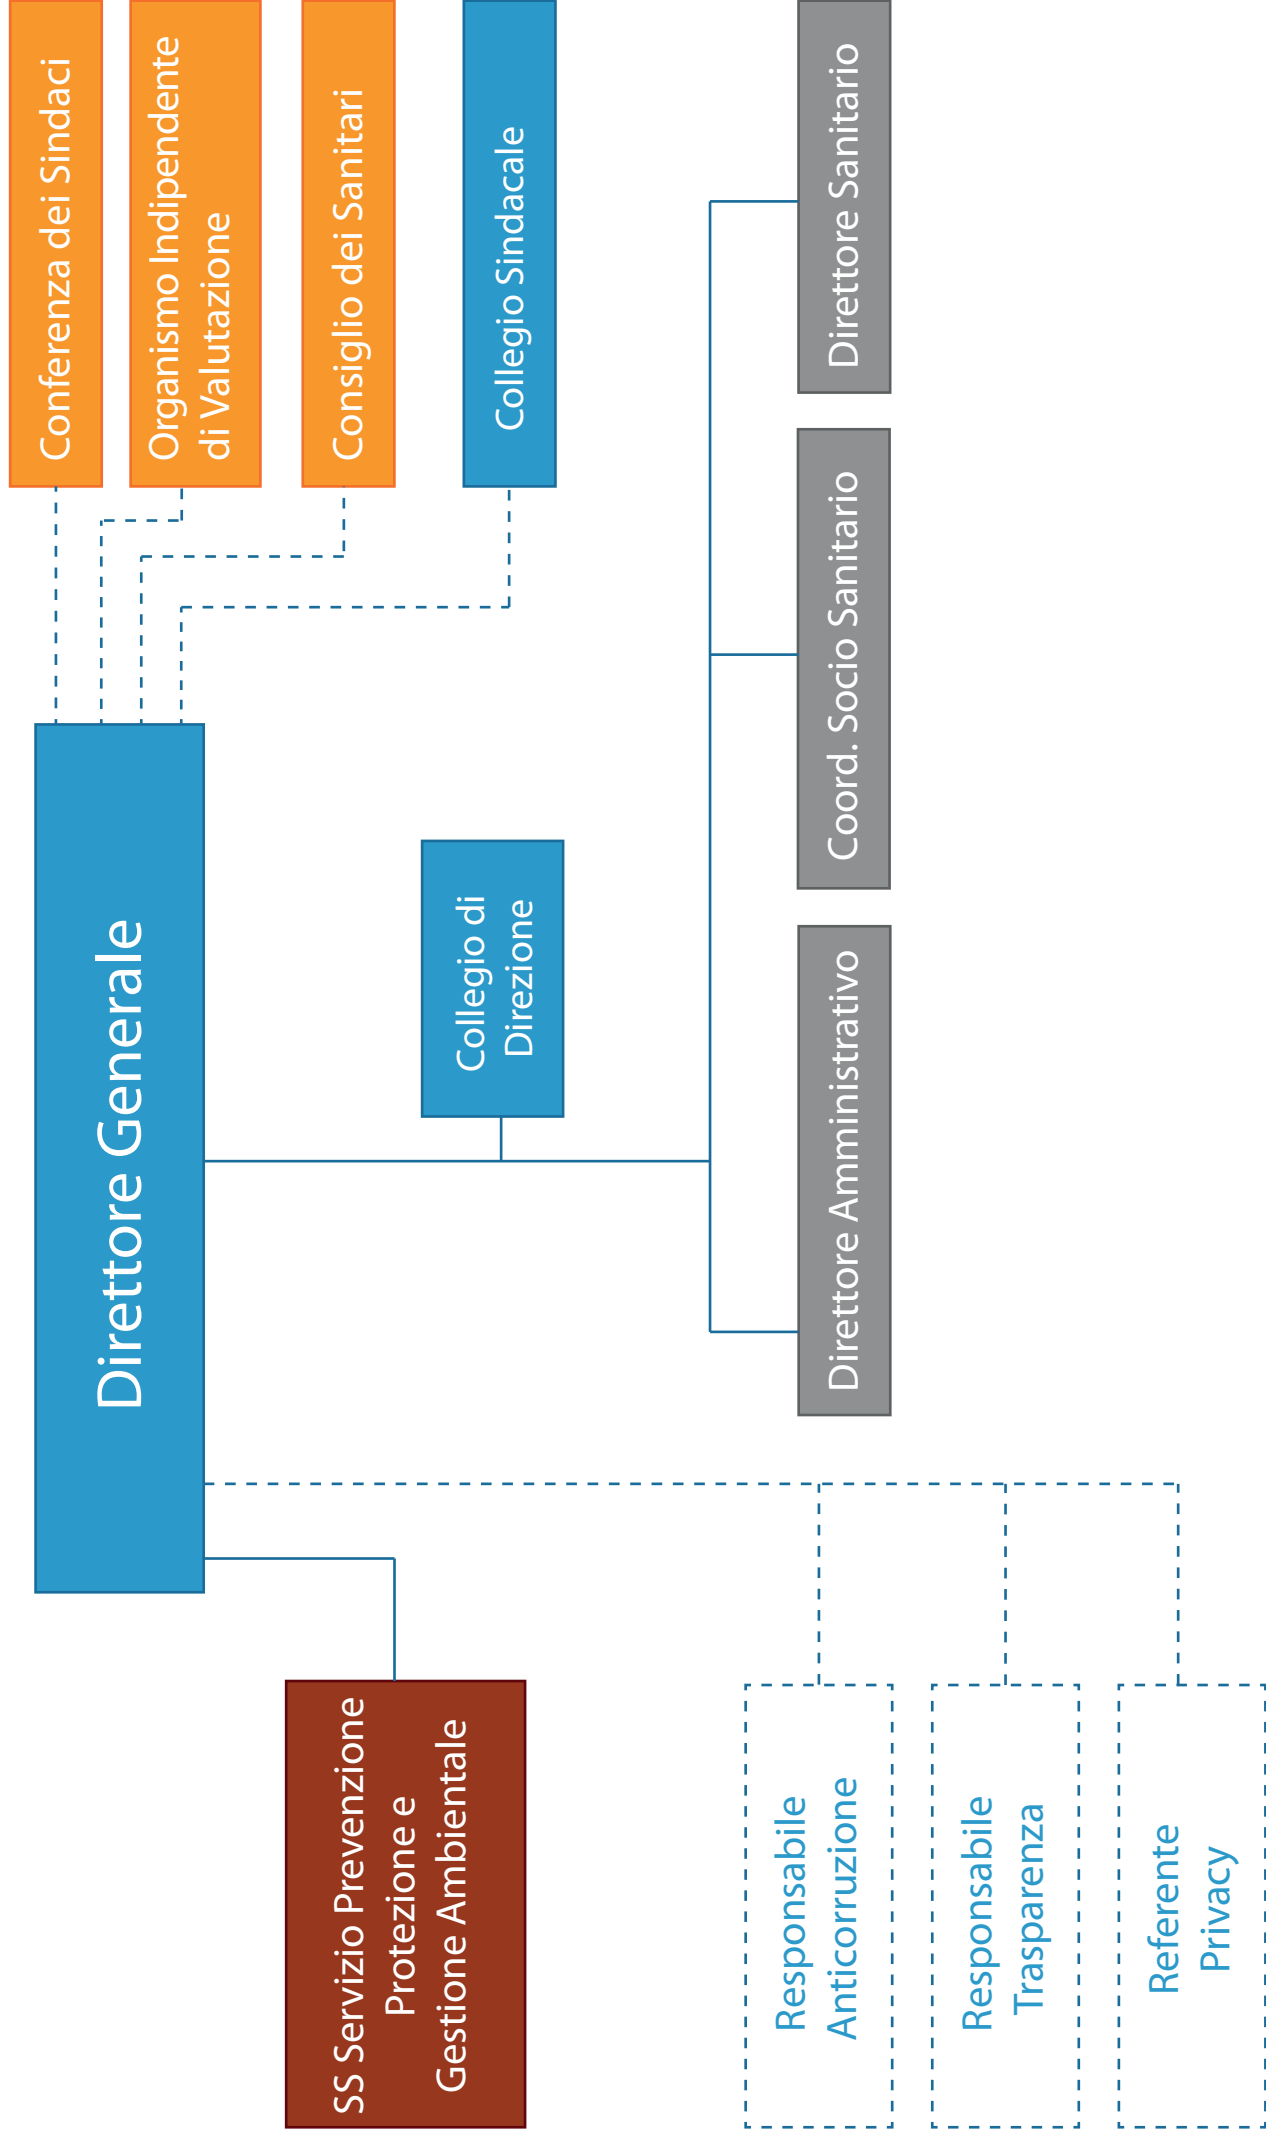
Conferenza dei Sindaci

Organismo Indipendente di Valutazione

Consiglio dei Sanitari

Collegio Sindacale

Direttore Sanitario

Coord. Socio Sanitario

Direttore Amministrativo

Collegio di Direzione

Direttore Generale

SS Servizio Prevenzione Protezione e Gestione Ambientale

Responsabile Anticorruzione

Responsabile Trasparenza

Referente Privacy